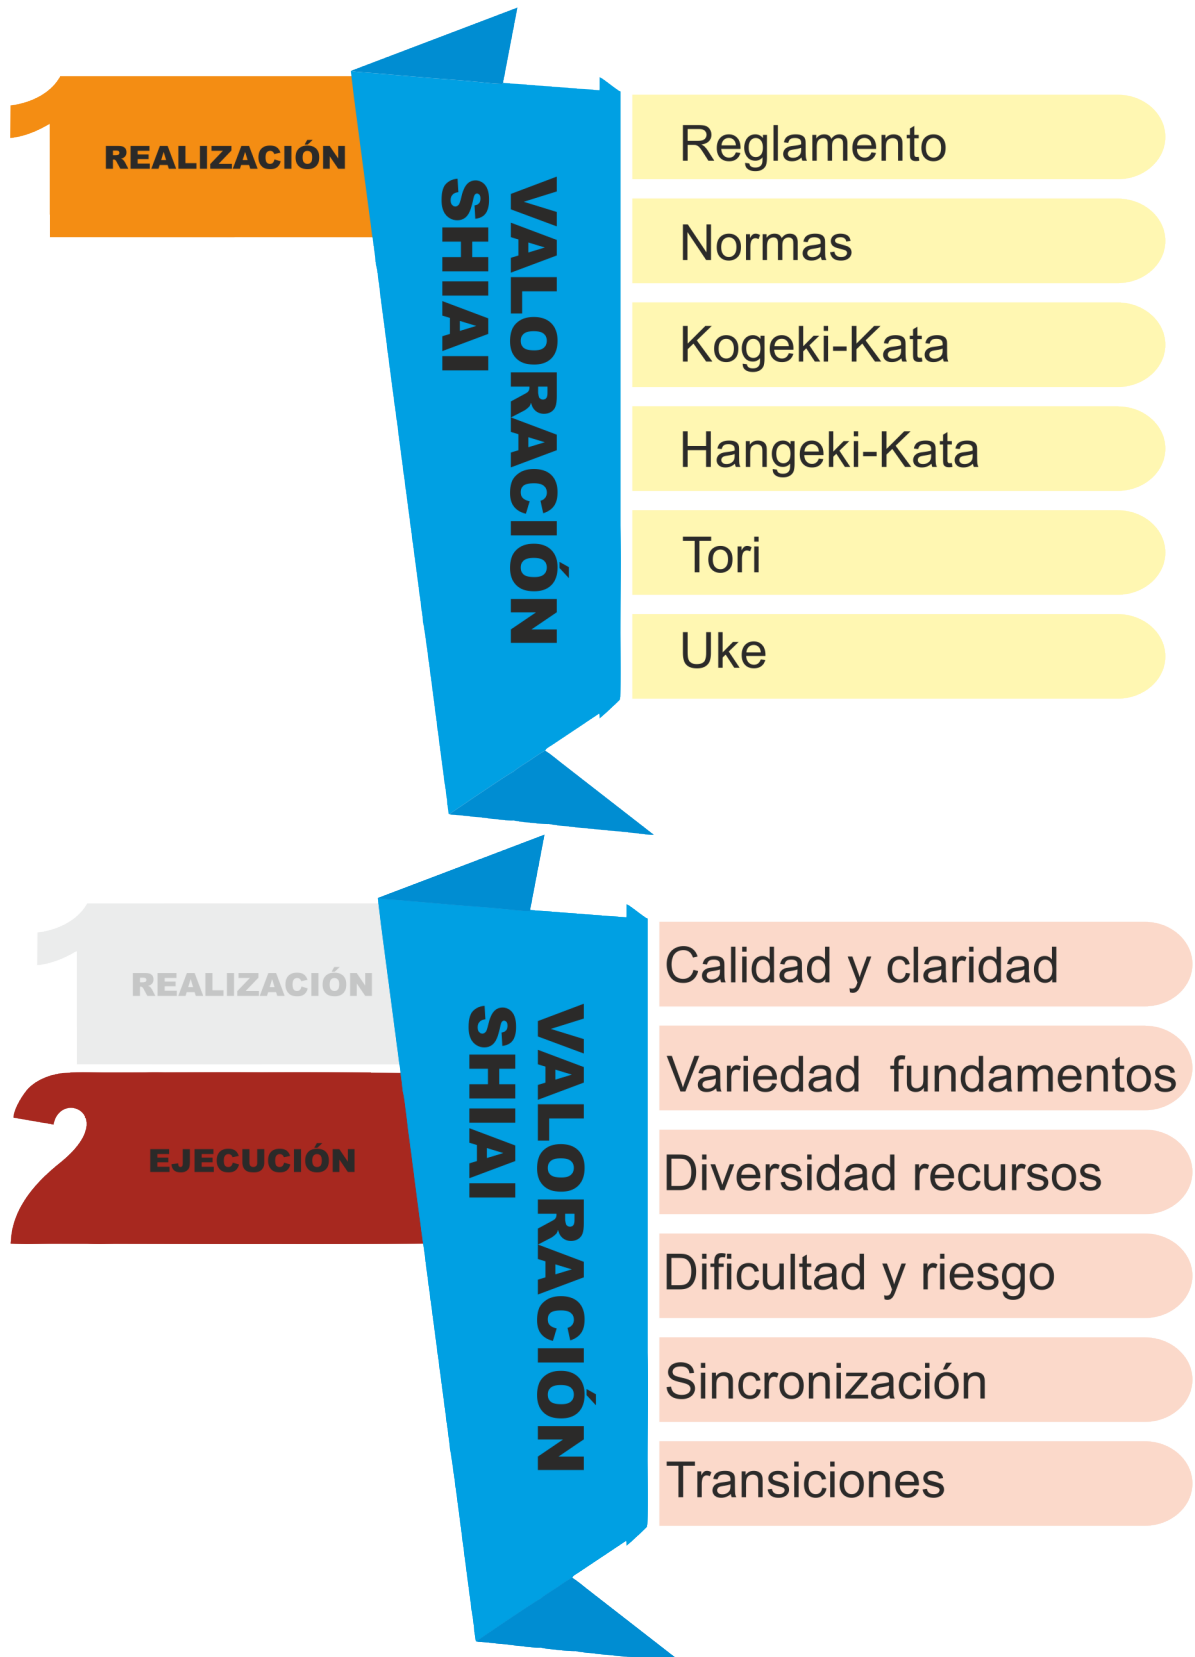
1 REALIZACIÓN

VALORACIÓN SHIAI

Reglamento

Normas

Kogeki-Kata

Hangeki-Kata

Tori

Uke

1 REALIZACIÓN

2 EJECUCIÓN

VALORACIÓN SHIAI

Calidad y claridad

Variedad fundamentos

Diversidad recursos

Dificultad y riesgo

Sincronización

Transiciones